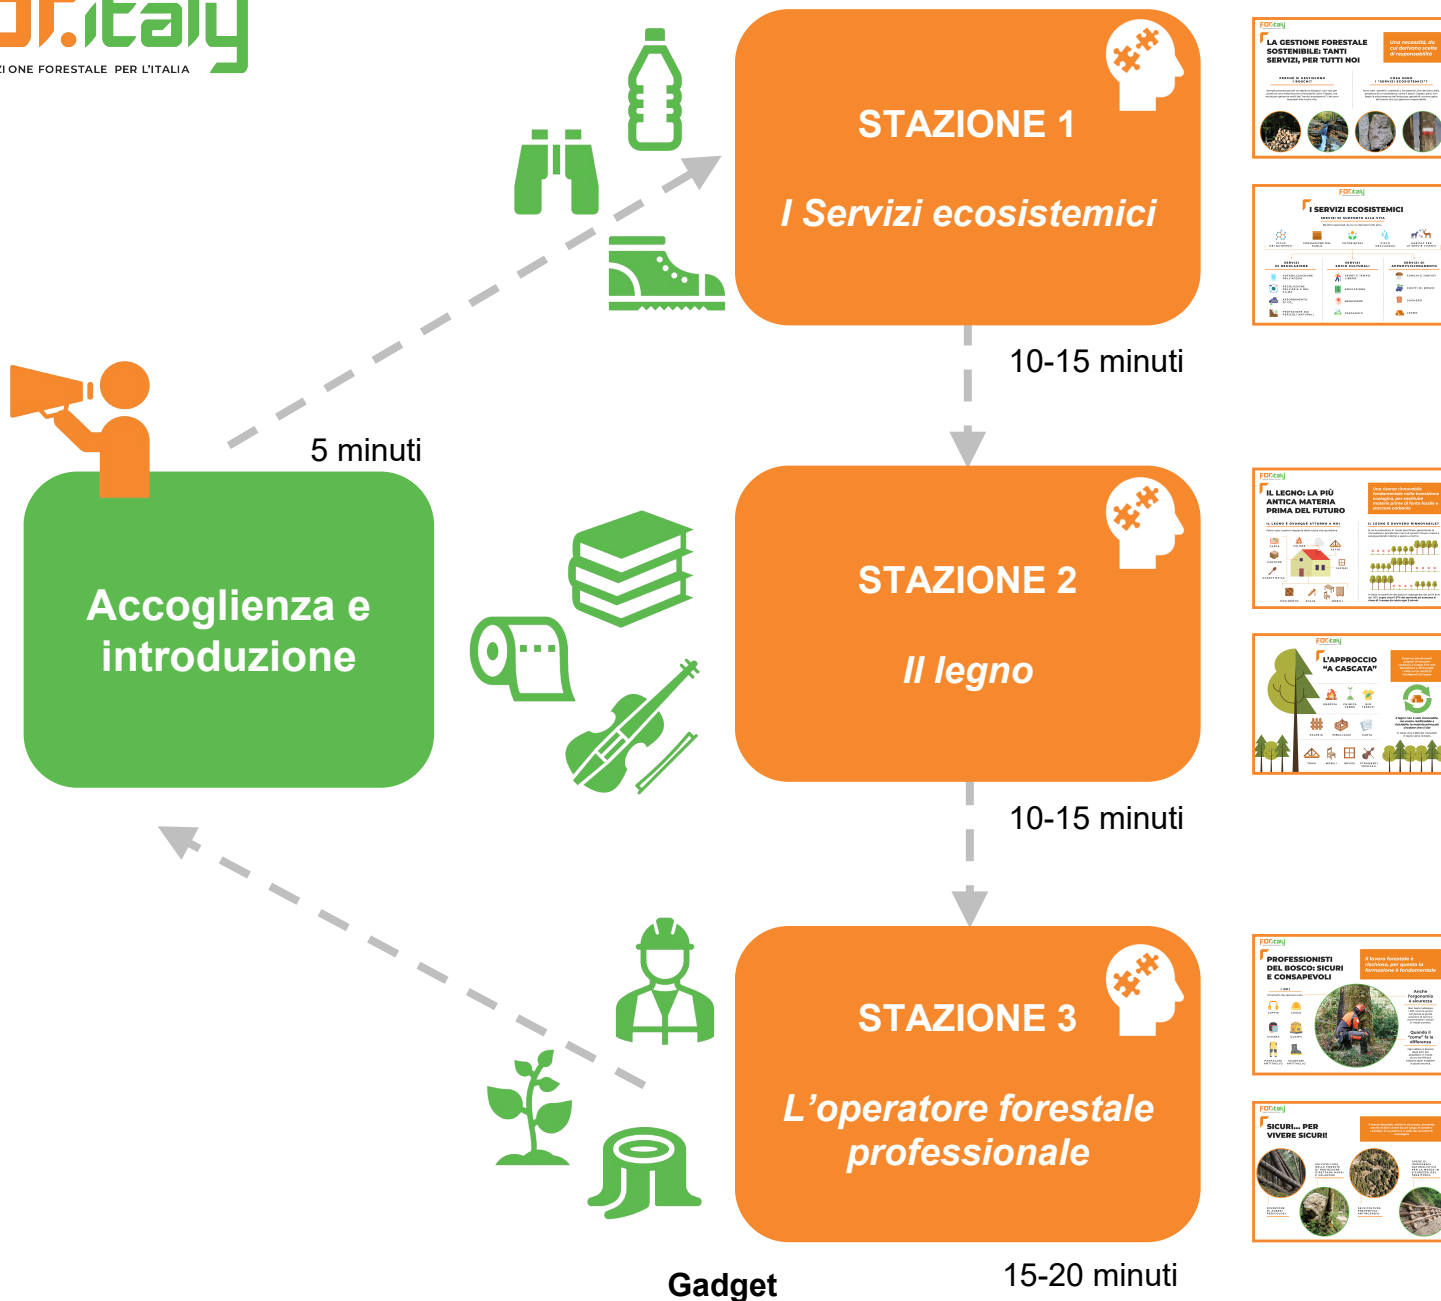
or.italy
IONE FORESTALE PER L'ITALIA

STAZIONE 1

I Servizi ecosistemici

10-15 minuti

5 minuti

Accoglienza e introduzione

STAZIONE 2

Il legno

10-15 minuti

STAZIONE 3

L'operatore forestale professionale

Gadget

15-20 minuti

FOR.italy
LA GESTIONE FORESTALE SOSTENIBILE: TANTI SERVIZI, PER TUTTI NOI
Una necessità, da cui deriva una scelta di responsabilità

FOR.italy
I SERVIZI ECOSISTEMICI

FOR.italy
IL LEGNO: LA PIÙ ANTICA MATERIA PRIMA DEL FUTURO

FOR.italy
L'APPROCCIO "A CASCATA"

FOR.italy
PROFESSIONISTI DEL BOSCO: SICURI E CONSAPEVOLI

FOR.italy
SICURI... PER VIVERE SICURI!